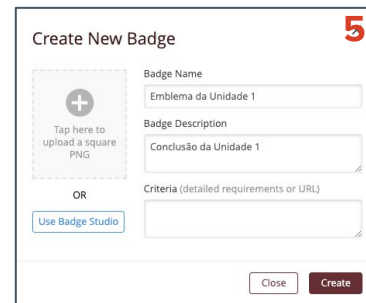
Create New Badge

5

Tap here to upload a square PNG

OR

Use Badge Studio

Badge Name

Emblema da Unidade 1

Badge Description

Conclusão da Unidade 1

Criteria (detailed requirements or URL)

Close

Create